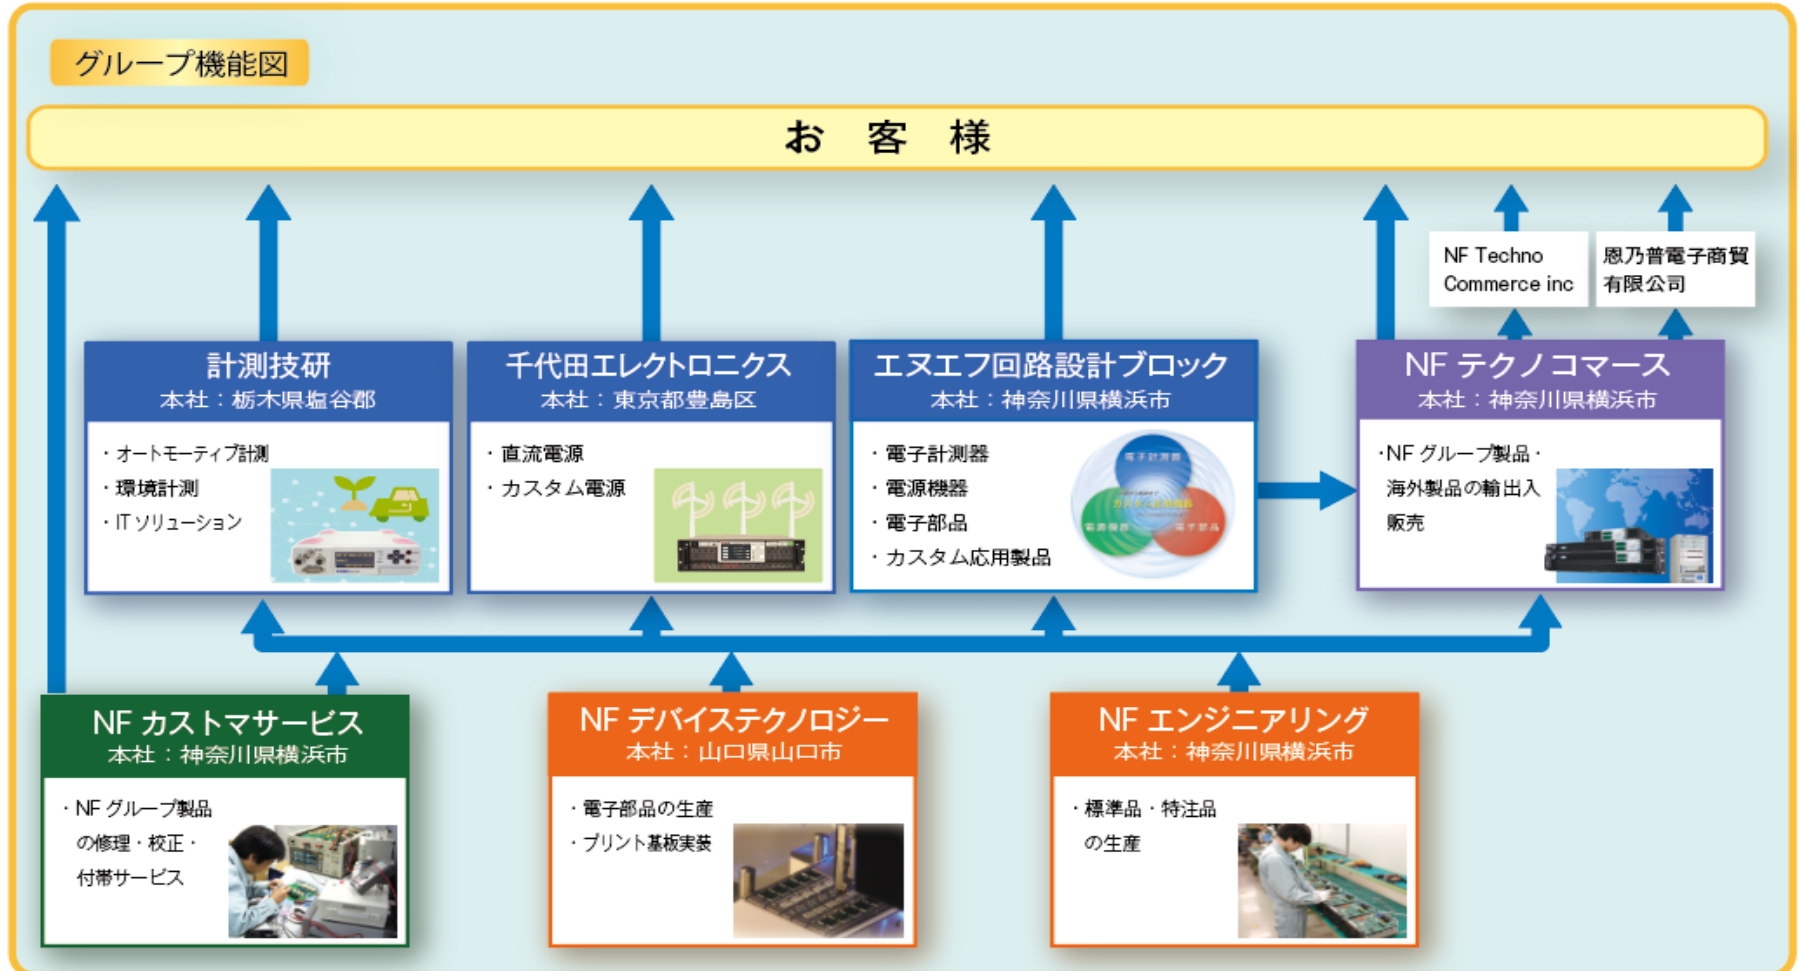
グループ機能図

お　客　様

NF Techno Commerce inc

恩乃普電子商貿有限公司

計測技研
本社：栃木県塩谷郡

・オートモーティブ計測
・環境計測
・IT ソリューション

千代田エレクトロニクス
本社：東京都豊島区

・直流電源
・カスタム電源

エヌエフ回路設計ブロック
本社：神奈川県横浜市

・電子計測器
・電源機器
・電子部品
・カスタム応用製品

電子計測器
電源機器
電子部品

NF テクノコマース
本社：神奈川県横浜市

・NF グループ製品・海外製品の輸出入販売

NF カストマサービス
本社：神奈川県横浜市

・NF グループ製品の修理・校正・付帯サービス

NF デバイステクノロジー
本社：山口県山口市

・電子部品の生産
・プリント基板実装

NF エンジニアリング
本社：神奈川県横浜市

・標準品・特注品の生産